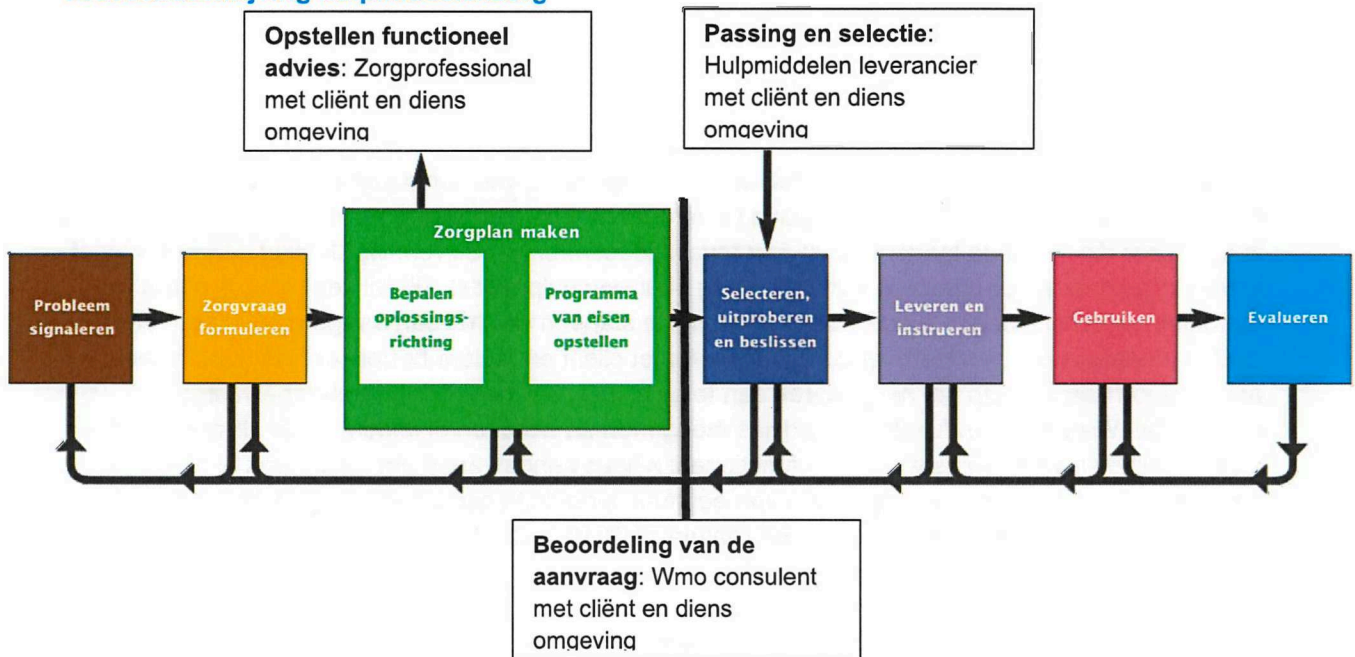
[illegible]

**Opstellen functioneel advies**: Zorgprofessional met cliënt en diens omgeving

**Passing en selectie**: Hulpmiddelen leverancier met cliënt en diens omgeving

Probleem signaleren

Zorgvraag formuleren

Zorgplan maken

Bepalen oplossingsrichting

Programma van eisen opstellen

Selecteren, uitproberen en beslissen

Leveren en instrueren

Gebruiken

Evalueren

**Beoordeling van de aanvraag**: Wmo consulent met cliënt en diens omgeving